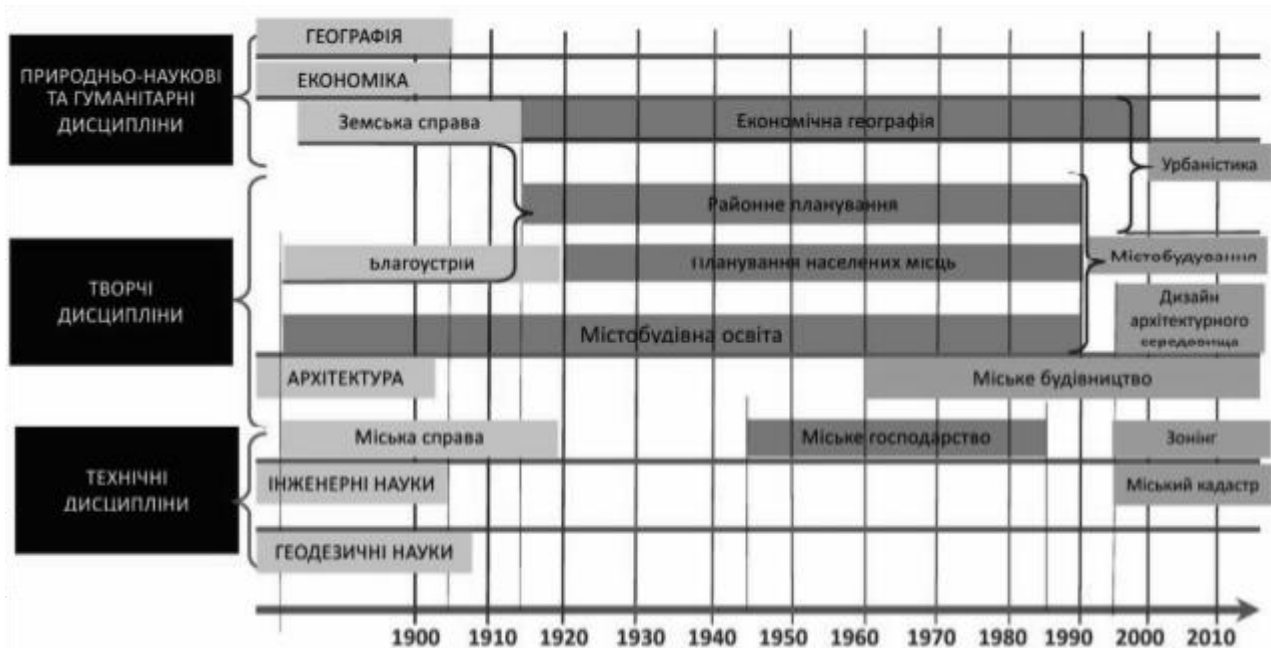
ПРИРОДНЬО-НАУКОВІ ТА ГУМАНІТАРНІ ДИСЦИПЛІНИ

ТВОРЧІ ДИСЦИПЛІНИ

ТЕХНІЧНІ ДИСЦИПЛІНИ

ГЕОГРАФІЯ

ЕКОНОМІКА

Земська справа

Економічна географія

Урбаністика

Районне планування

Благоустрій

Планування населених місць

Містобудування

Дизайн архітектурного середовища

Містобудівна освіта

АРХІТЕКТУРА

Міське будівництво

Міська справа

Міське господарство

Зонінг

ІНЖЕНЕРНІ НАУКИ

Міський кадастр

ГЕОДЕЗИЧНІ НАУКИ

1900 1910 1920 1930 1940 1950 1960 1970 1980 1990 2000 2010